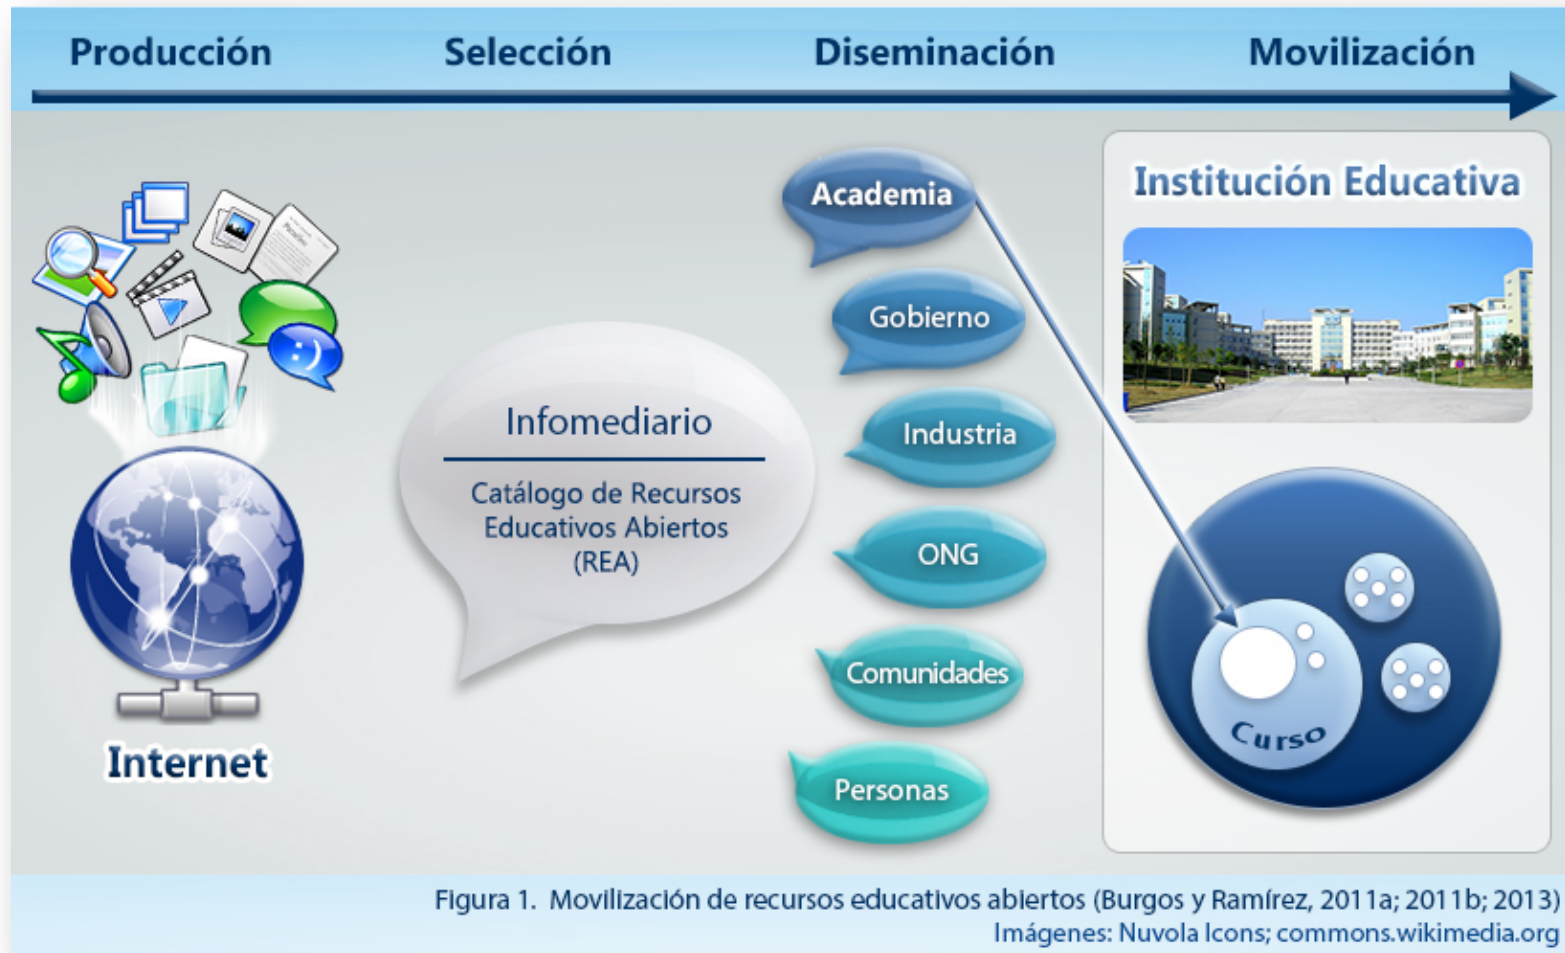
Producción Selección Diseminación Movilización

Internet

Infomediario

Catálogo de Recursos Educativos Abiertos (REA)

Academia

Gobierno

Industria

ONG

Comunidades

Personas

Institución Educativa

Curso

Figura 1. Movilización de recursos educativos abiertos (Burgos y Ramírez, 2011a; 2011b; 2013)
Imágenes: Nuvola Icons; commons.wikimedia.org